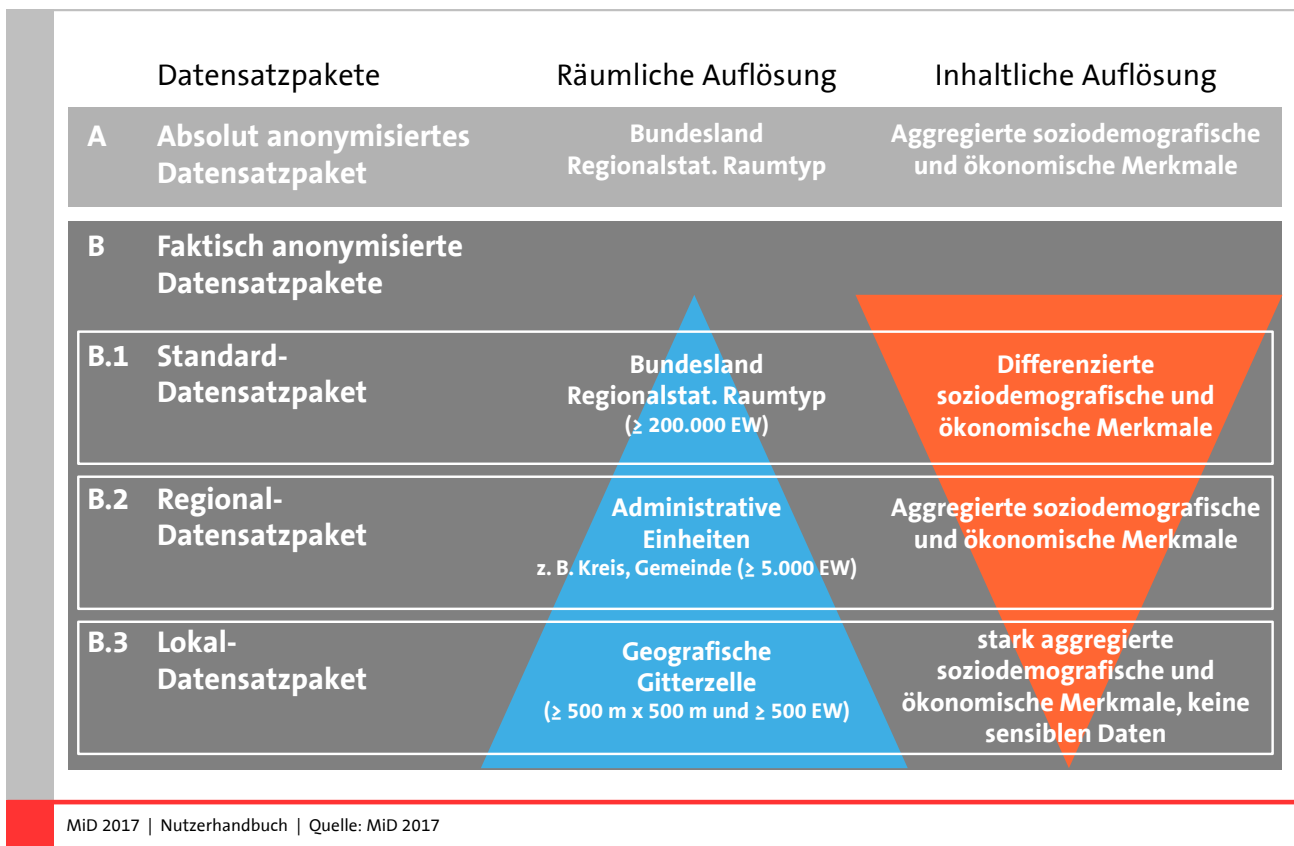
| Datensatzpakete | Räumliche Auflösung | Inhaltliche Auflösung |
|---|---|---|
| A Absolut anonymisiertes Datensatzpaket | Bundesland Regionalstat. Raumtyp | Aggregierte soziodemografische und ökonomische Merkmale |
| B Faktisch anonymisierte Datensatzpakete | | |
| B.1 Standard-Datensatzpaket | Bundesland Regionalstat. Raumtyp (≥ 200.000 EW) | Differenzierte soziodemografische und ökonomische Merkmale |
| B.2 Regional-Datensatzpaket | Administrative Einheiten z. B. Kreis, Gemeinde (≥ 5.000 EW) | Aggregierte soziodemografische und ökonomische Merkmale |
| B.3 Lokal-Datensatzpaket | Geografische Gitterzelle (≥ 500 m x 500 m und ≥ 500 EW) | stark aggregierte soziodemografische und ökonomische Merkmale, keine sensiblen Daten |

MiD 2017 | Nutzerhandbuch | Quelle: MiD 2017